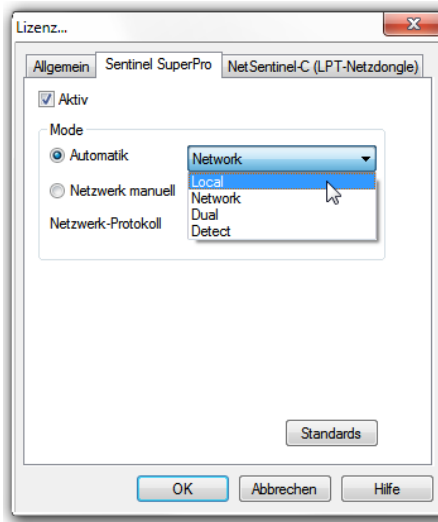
Lizenz...

Allgemein | Sentinel SuperPro | NetSentinel-C (LPT-Netzdongle)

Aktiv

Mode

Automatik

Network

Local
Network
Dual
Detect

Netzwerk manuell

Netzwerk-Protokoll

Standards

OK | Abbrechen | Hilfe